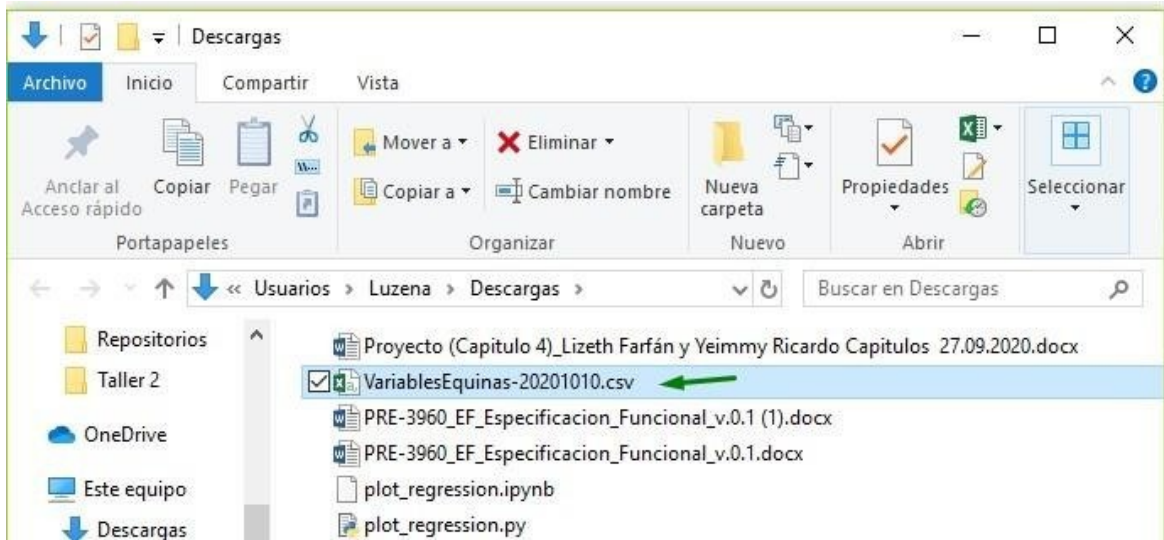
Descargas

Archivo Inicio Compartir Vista

Anclar al Acceso rápido
Copiar
Pegar
Portapapeles

Mover a ▾
Copiar a ▾
Eliminar ▾
Cambiar nombre
Organizar

Nueva carpeta
Nuevo

Propiedades
Abrir

Seleccionar

« Usuarios › Luzena › Descargas ›

Buscar en Descargas

Repositorios
Taller 2
OneDrive
Este equipo
Descargas

Proyecto (Capitulo 4)_Lizeth Farfán y Yeimmy Ricardo Capitulos 27.09.2020.docx
VariablesEquinas-20201010.csv
PRE-3960_EF_Especificacion_Funcional_v.0.1 (1).docx
PRE-3960_EF_Especificacion_Funcional_v.0.1.docx
plot_regression.ipynb
plot_regression.py